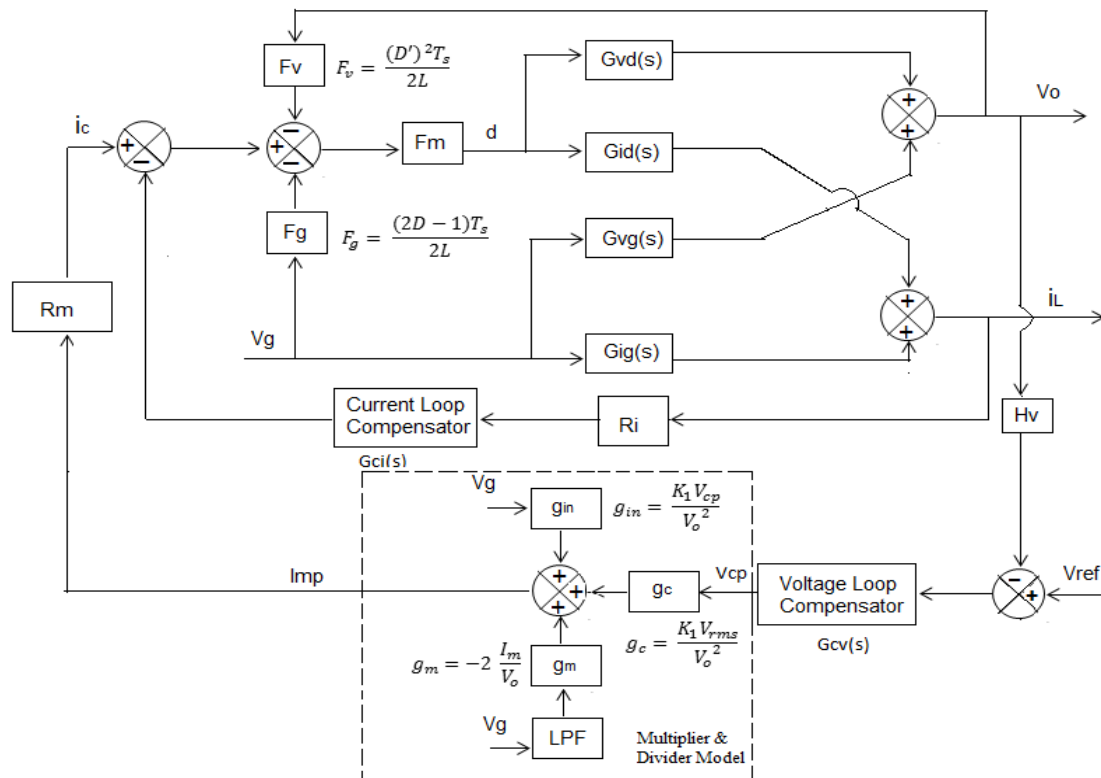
Fv $F_v = \frac{(D')^2 T_s}{2L}$

Gvd(s)

ic

+ −

+ − −

Fm

d

Gid(s)

+ +

Vo

Fg $F_g = \frac{(2D-1)T_s}{2L}$

Gvg(s)

Rm

+ +

iL

Vg

Gig(s)

Current Loop Compensator

Ri

Hv

Gci(s)

Vg

gin $g_{in} = \frac{K_1 V_{cp}}{V_o{}^2}$

Imp

+ + +

gc

Vcp

Voltage Loop Compensator

− +

Vref

$g_c = \frac{K_1 V_{rms}}{V_o{}^2}$

Gcv(s)

$g_m = -2\,\frac{I_m}{V_o}$

gm

Vg

LPF

Multiplier & Divider Model